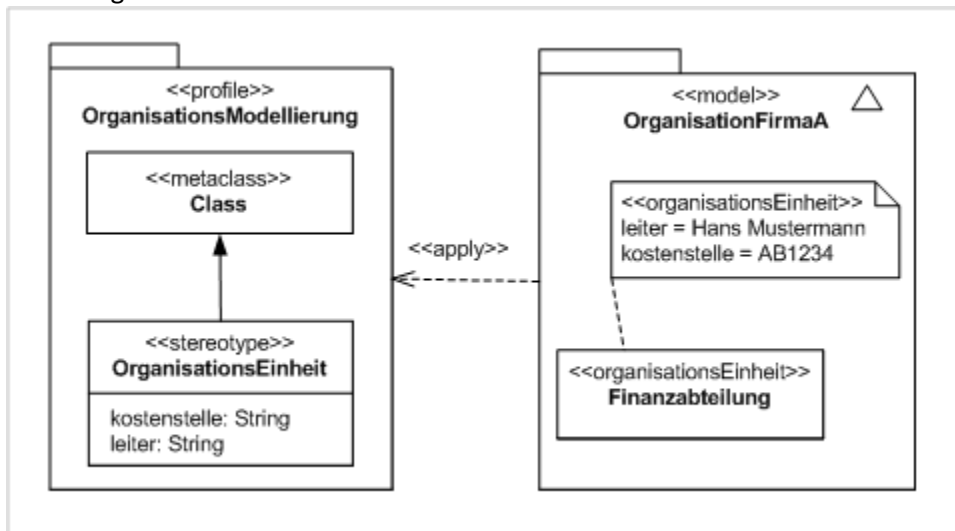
<<profile>>
OrganisationsModellierung

<<metaclass>>
Class

<<stereotype>>
OrganisationsEinheit

kostenstelle: String
leiter: String

<<apply>>

<<model>>
OrganisationFirmaA

<<organisationsEinheit>>
leiter = Hans Mustermann
kostenstelle = AB1234

<<organisationsEinheit>>
Finanzabteilung